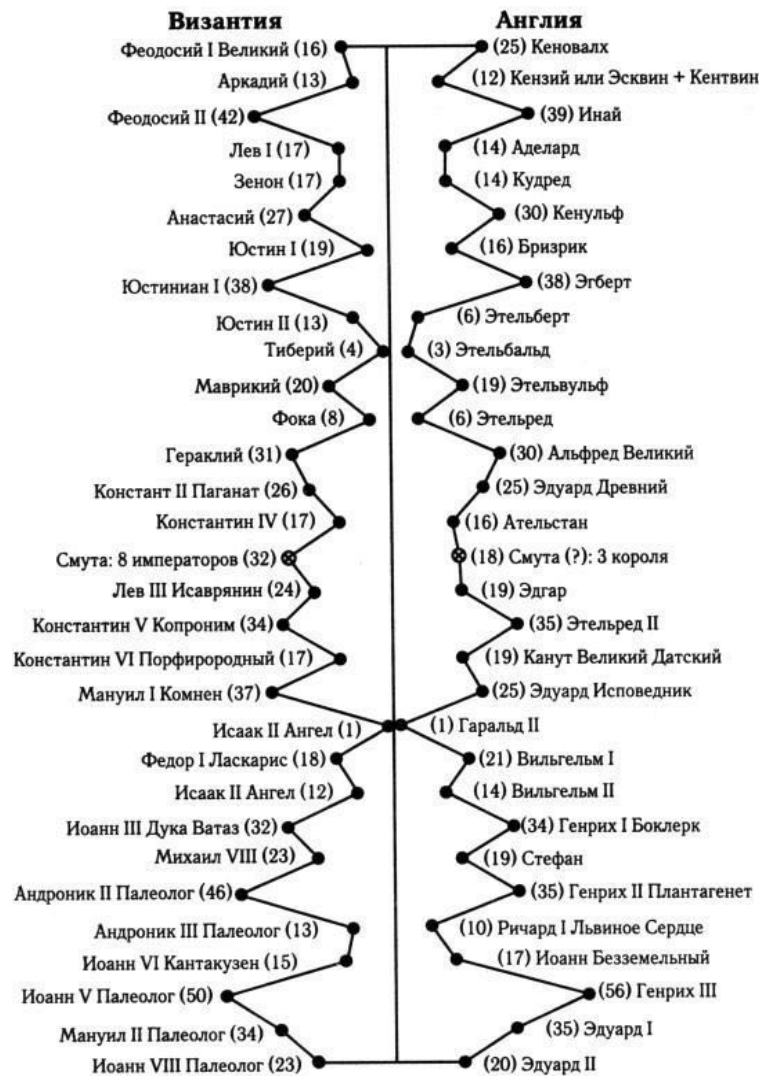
Византия

Феодосий I Великий (16)
Аркадий (13)
Феодосий II (42)
Лев I (17)
Зенон (17)
Анастасий (27)
Юстин I (19)
Юстиниан I (38)
Юстин II (13)
Тиберий (4)
Маврикий (20)
Фока (8)
Ираклий (31)
Констант II Паганат (26)
Константин IV (17)
Смута: 8 императоров (32)
Лев III Исаврянин (24)
Константин V Копроним (34)
Константин VI Порфирородный (17)
Мануил I Комнен (37)
Исаак II Ангел (1)
Федор I Ласкарис (18)
Исаак II Ангел (12)
Иоанн III Дука Ватаз (32)
Михаил VIII (23)
Андроник II Палеолог (46)
Андроник III Палеолог (13)
Иоанн VI Кантакузен (15)
Иоанн V Палеолог (50)
Мануил II Палеолог (34)
Иоанн VIII Палеолог (23)

Англия

(25) Кеновалх
(12) Кензий или Эсквин + Кентвин
(39) Инай
(14) Аделард
(14) Кудред
(30) Кенульф
(16) Бризрик
(38) Эгберт
(6) Этельберт
(3) Этельбальд
(19) Этельвульф
(6) Этельред
(30) Альфред Великий
(25) Эдуард Древний
(16) Ательстан
(18) Смута (?): 3 короля
(19) Эдгар
(35) Этельред II
(19) Канут Великий Датский
(25) Эдуард Исповедник
(1) Гаральд II
(21) Вильгельм I
(14) Вильгельм II
(34) Генрих I Боклерк
(19) Стефан
(35) Генрих II Плантагенет
(10) Ричард I Львиное Сердце
(17) Иоанн Безземельный
(56) Генрих III
(35) Эдуард I
(20) Эдуард II